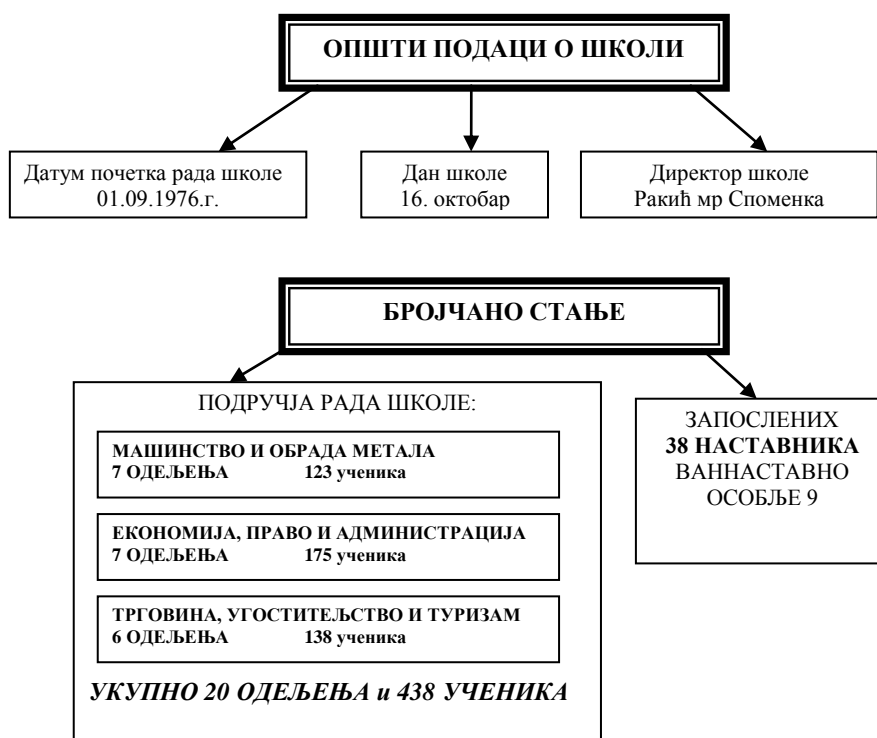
ОПШТИ ПОДАЦИ О ШКОЛИ

Датум почетка рада школе
01.09.1976.г.

Дан школе
16. октобар

Директор школе
Ракић мр Споменка

БРОЈЧАНО СТАЊЕ

ПОДРУЧЈА РАДА ШКОЛЕ:

МАШИНСТВО И ОБРАДА МЕТАЛА
7 ОДЕЉЕЊА 123 ученика

ЕКОНОМИЈА, ПРАВО И АДМИНИСТРАЦИЈА
7 ОДЕЉЕЊА 175 ученика

ТРГОВИНА, УГОСТИТЕЉСТВО И ТУРИЗАМ
6 ОДЕЉЕЊА 138 ученика

УКУПНО 20 ОДЕЉЕЊА и 438 УЧЕНИКА

ЗАПОСЛЕНИХ
38 НАСТАВНИКА
ВАННАСТАВНО
ОСОБЉЕ 9